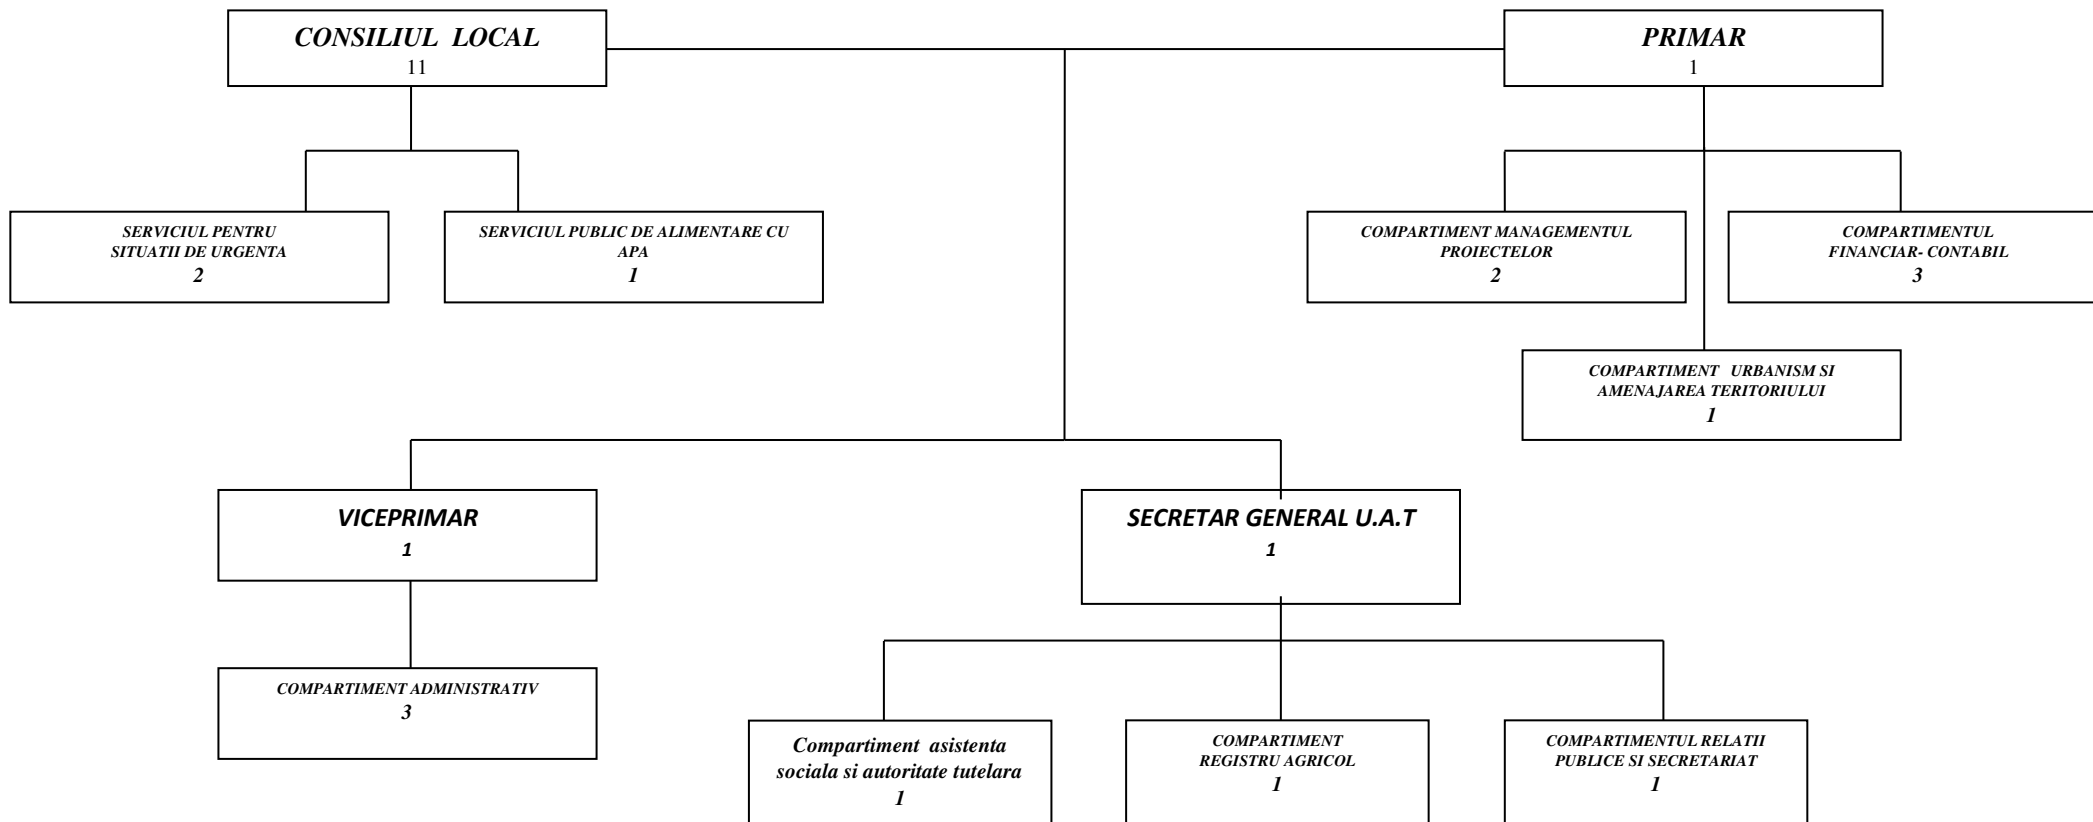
CONSILIUL LOCAL
11

PRIMAR
1

SERVICIUL PENTRU SITUATII DE URGENTA
2

SERVICIUL PUBLIC DE ALIMENTARE CU APA
1

COMPARTIMENT MANAGEMENTUL PROIECTELOR
2

COMPARTIMENTUL FINANCIAR- CONTABIL
3

COMPARTIMENT URBANISM SI AMENAJAREA TERITORIULUI
1

VICEPRIMAR
1

SECRETAR GENERAL U.A.T
1

COMPARTIMENT ADMINISTRATIV
3

Compartiment asistenta sociala si autoritate tutelara
1

COMPARTIMENT REGISTRU AGRICOL
1

COMPARTIMENTUL RELATII PUBLICE SI SECRETARIAT
1